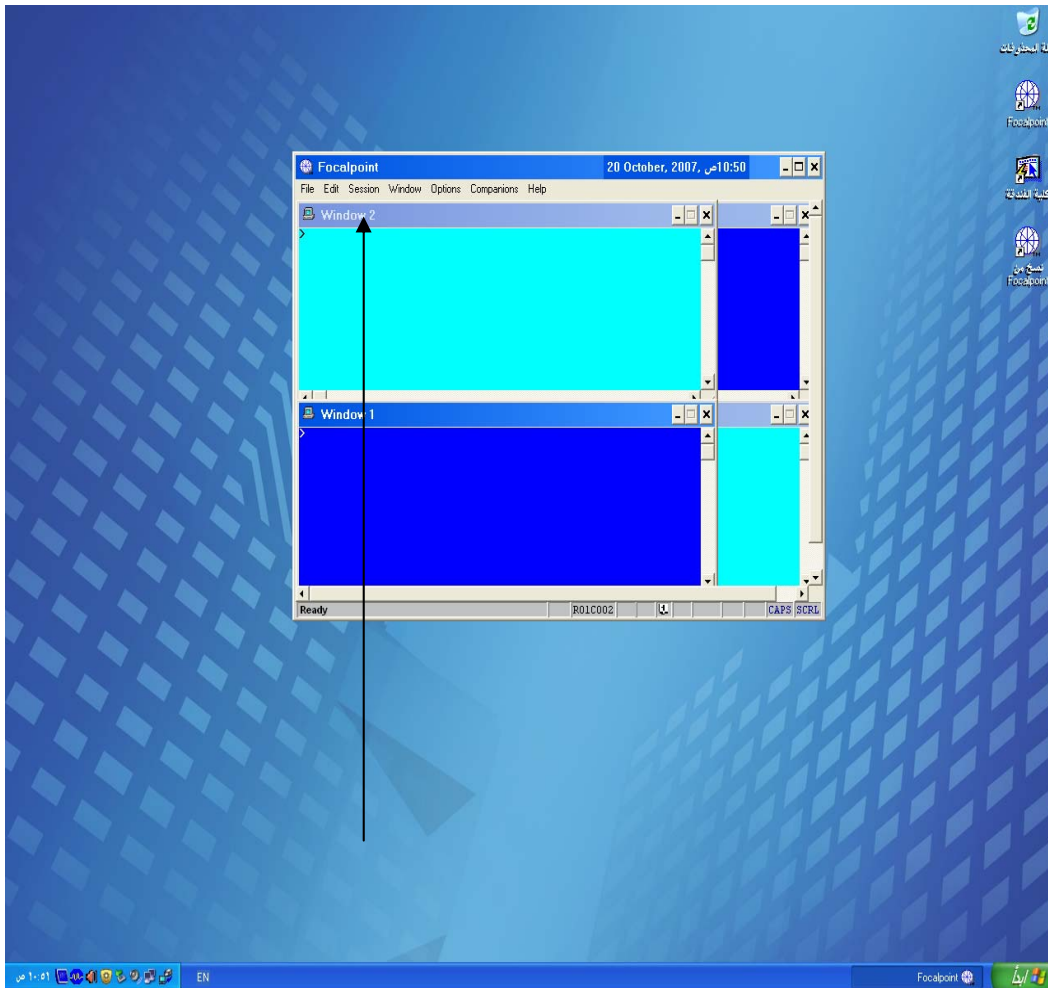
ة المحذوفات

Focalpoint

كلية الفندقة

نسخ من Focalpoint

Focalpoint 20 October, 2007, 10:50ص

File Edit Session Window Options Companions Help

Window 2

>

Window 1

>

Ready R01C002 CAPS SCRL

١٠:٥١ ص EN

Focalpoint ابدأ